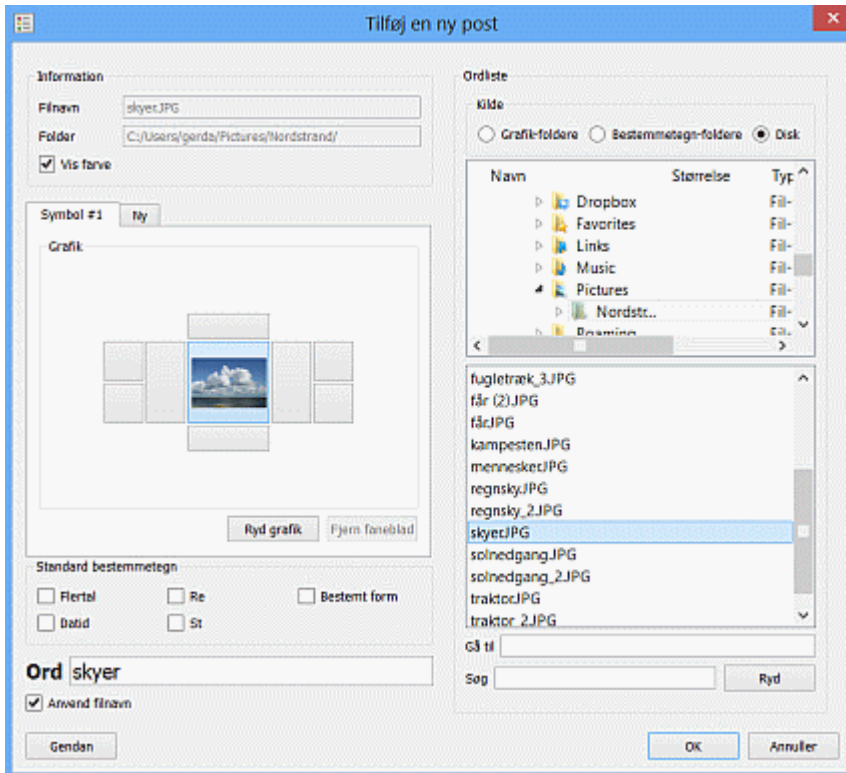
Tilføj en ny post

Information
Filnavn skyer.JPG
Folder C:/Users/gerda/Pictures/Nordstrand/
Vis farve

Symbol #1 Ny
Grafik

Ryd grafik Fjern faneblad

Standard bestemmetegn
Flertal Re Bestemt form
Datid St

Ord skyer
Anvend filnavn

Gendan

Ordliste
Kilde
Grafik-foldere Bestemmetegn-foldere Disk

| Navn | Størrelse | Typ |
|---|---|---|
| Dropbox | | Fil- |
| Favorites | | Fil- |
| Links | | Fil- |
| Music | | Fil- |
| Pictures | | Fil- |
| Nordstr... | | Fil- |
| Roaming | | Fil- |

fugletræk_3.JPG
får (2).JPG
får.JPG
kampesten.JPG
mennesker.JPG
regnsky.JPG
regnsky_2.JPG
skyer.JPG
solnedgang.JPG
solnedgang_2.JPG
traktor.JPG
traktor_2.JPG

Gå til
Søg Ryd

OK Annuller